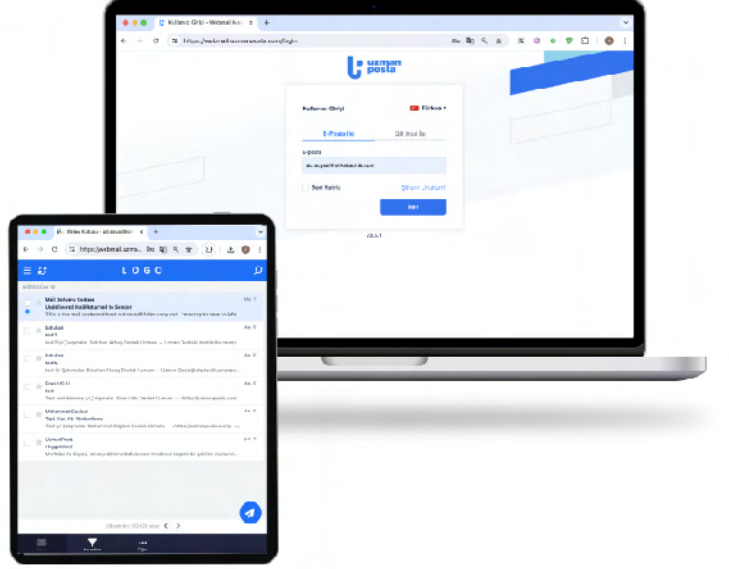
Kullanıcı Girişi - Webmail
https://webmail.uzmanposta.com/login

uzman posta

Kullanıcı Girişi
Türkçe
E-Posta ile
QR Kod ile
e-posta
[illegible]
Beni Hatırla
Şifremi Unuttum!
Giriş

Gelen Kutusu - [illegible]
https://webmail.uzman...
LOGO

Mali Belgeler Sistem
Uzaktan Hediyeleriniz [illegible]
Etkinlik
Eriş?
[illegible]
Eriş?
Ümit E.
Eriş?
Muhammed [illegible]
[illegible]
UzmanPosta
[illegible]